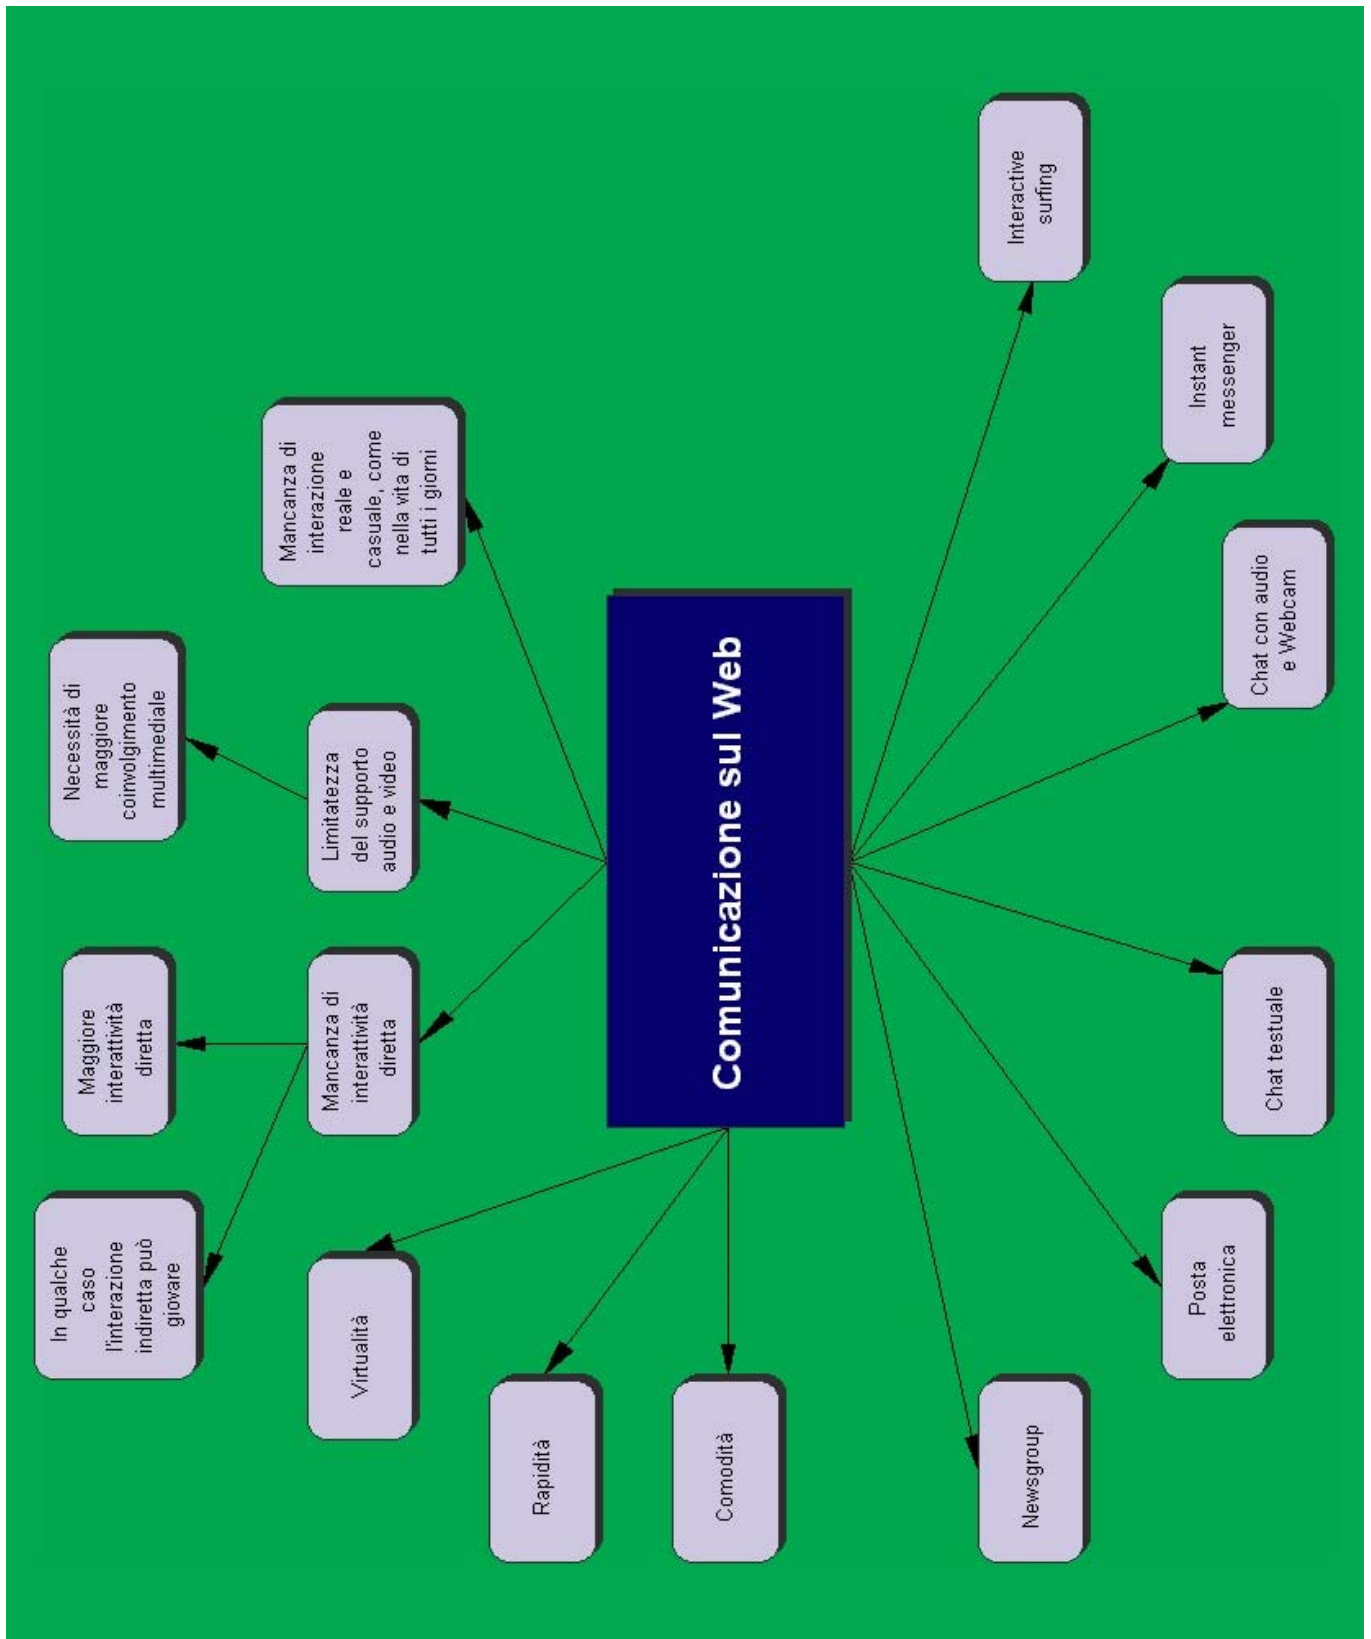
Comunicazione sul Web

Mancanza di interazione reale e casuale, come nella vita di tutti i giorni

Necessità di maggiore coinvolgimento multimediale

Limitatezza del supporto audio e video

Maggiore interattività diretta

Mancanza di interattività diretta

In qualche caso l'interazione indiretta può giovare

Virtualità

Rapidità

Comodità

Newsgroup

Posta elettronica

Chat testuale

Chat con audio e Webcam

Instant messenger

Interactive surfing